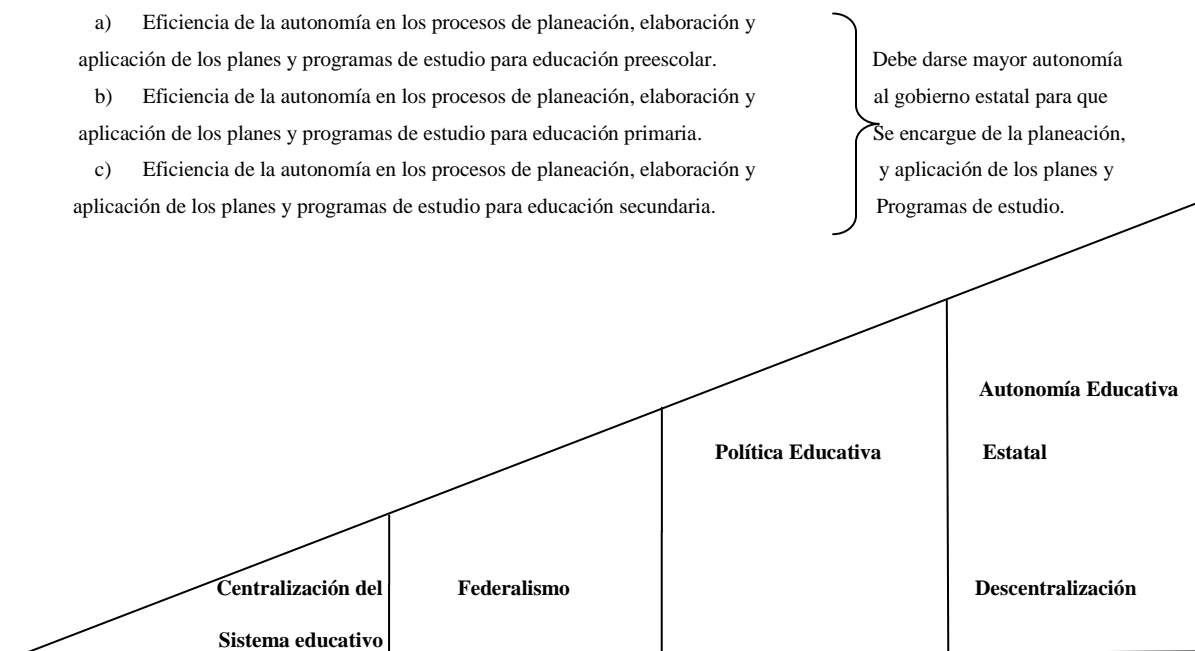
a) Eficiencia de la autonomía en los procesos de planeación, elaboración y aplicación de los planes y programas de estudio para educación preescolar.

b) Eficiencia de la autonomía en los procesos de planeación, elaboración y aplicación de los planes y programas de estudio para educación primaria.

c) Eficiencia de la autonomía en los procesos de planeación, elaboración y aplicación de los planes y programas de estudio para educación secundaria.

Debe darse mayor autonomía al gobierno estatal para que Se encargue de la planeación, y aplicación de los planes y Programas de estudio.

**Autonomía Educativa Estatal**

**Política Educativa**

**Centralización del Sistema educativo**

**Federalismo**

**Descentralización**